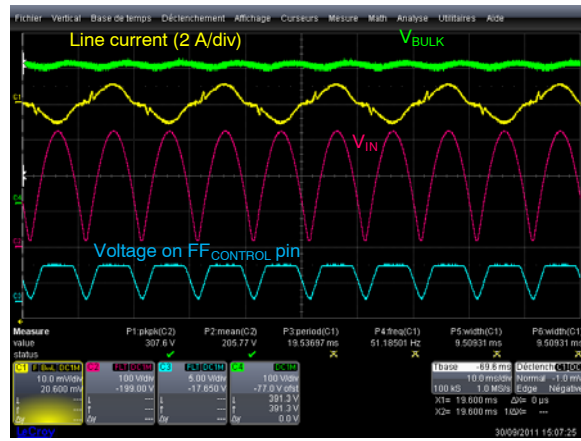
Fichier Vertical Base de temps Déclenchement Affichage Curseurs Mesure Math Analyse Utilitaires Aide

Line current (2 A/div)

$V_{BULK}$

$V_{IN}$

Voltage on $FF_{CONTROL}$ pin

C1

C4

C3

| Measure | P1:pkpk(C2) | P2:mean(C2) | P3:period(C1) | P4:freq(C1) | P5:width(C1) | P6:width(C1) |
|---|---|---|---|---|---|---|
| value | 307.6 V | 205.77 V | 19.53697 ms | 51.18501 Hz | 9.50931 ms | 9.50931 ms |
| status | ✔ | ✔ | | | | |

C1 F BwL DC1M 10.0 mV/div 20.600 mV

C2 FL1 DC1M 100 V/div -199.00 V

C3 FL1 DC1M 5.00 V/div -17.650 V

C4 DC1M 100 V/div -77.0 V ofst 391.3 V 391.3 V 0.0 V

Tbase -69.6 ms 10.0 ms/div 100 kS 1.0 MS/s

Déclench C1 DC Normal -1.0 mV Edge Positive

X1= 19.600 ms ΔX= 0 µs
X2= 19.600 ms 1/ΔX= ---

LeCroy

30/09/2011 15:07:25